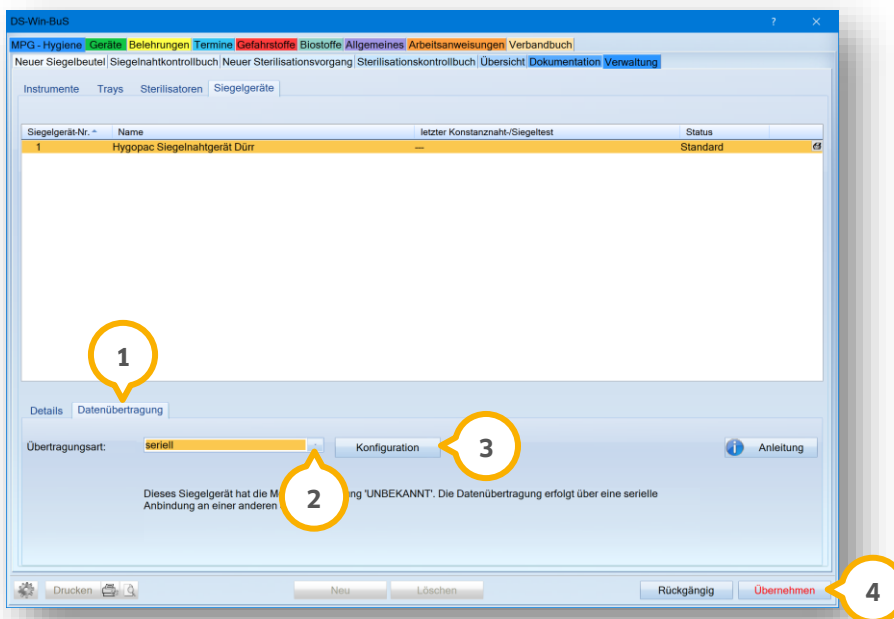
DS-Win-BuS

? ×

MPG - Hygiene Geräte Belehrungen Termine Gefahrstoffe Biostoffe Allgemeines Arbeitsanweisungen Verbandbuch

Neuer Siegelbeutel Siegelnahtkontrollbuch Neuer Sterilisationsvorgang Sterilisationskontrollbuch Übersicht Dokumentation Verwaltung

Instrumente Trays Sterilisatoren Siegelgeräte

| Siegelgerät-Nr. | Name | letzter Konstanznaht-/Siegeltest | Status |
|---|---|---|---|
| 1 | Hygopac Siegelnahtgerät Dürr | — | Standard |

1

Details Datenübertragung

Übertragungsart: seriell

Konfiguration

3

Anleitung

2

Dieses Siegelgerät hat die M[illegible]g 'UNBEKANNT'. Die Datenübertragung erfolgt über eine serielle Anbindung an einer anderen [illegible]

Drucken

Neu Löschen

Rückgängig Übernehmen

4